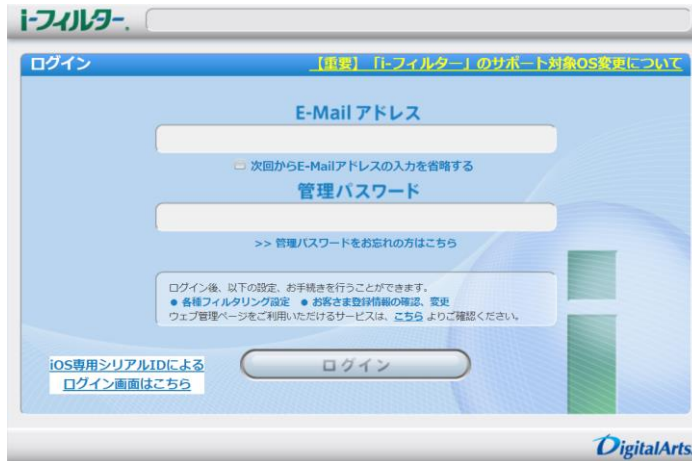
i-フィルター.

ログイン

【重要】「i-フィルター」のサポート対象OS変更について

E-Mail アドレス

次回からE-Mailアドレスの入力を省略する

管理パスワード

>> 管理パスワードをお忘れの方はこちら

ログイン後、以下の設定、お手続きを行うことができます。
● 各種フィルタリング設定 ● お客さま登録情報の確認、変更
ウェブ管理ページをご利用いただけるサービスは、こちら よりご確認ください。

iOS専用シリアルIDによる ログイン画面はこちら

ログイン

DigitalArts